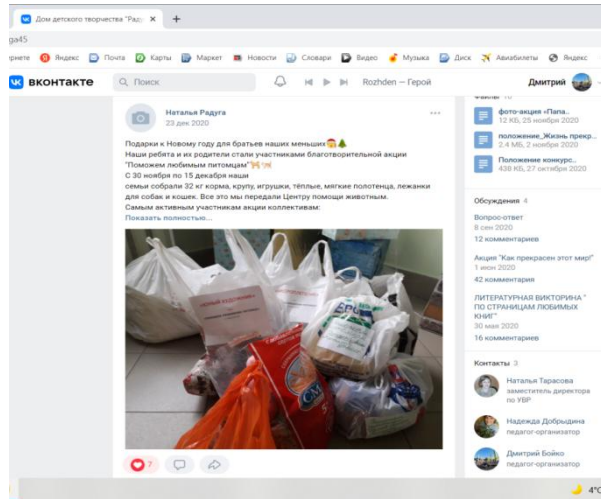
Дом детского творчества "Раду ×
ga45
рнете Яндекс Почта Карты Маркет Новости Словари Видео Музыка Диск Авиабилеты Яндекс
вконтакте Поиск Rozhden — Герой Дмитрий

Наталья Радуга
23 дек 2020

Подарки к Новому году для братьев наших меньших
Наши ребята и их родители стали участниками благотворительной акции "Поможем любимым питомцам"
С 30 ноября по 15 декабря наши семьи собрали 32 кг корма, крупу, игрушки, тёплые, мягкие полотенца, лежанки для собак и кошек. Все это мы передали Центру помощи животным.
Самым активным участникам акции коллективам:
Показать полностью...

7

Файлы 10
фото-акция «Папа...
12 КБ, 25 ноября 2020
положение_Жизнь прекр...
2.4 МБ, 2 ноября 2020
Положение конкурс...
438 КБ, 27 октября 2020

Обсуждения 4
Вопрос-ответ
8 сен 2020
12 комментариев
Акция "Как прекрасен этот мир!"
1 июн 2020
42 комментария
ЛИТЕРАТУРНАЯ ВИКТОРИНА " ПО СТРАНИЦАМ ЛЮБИМЫХ КНИГ"
30 мая 2020
16 комментариев

Контакты 3
Наталья Тарасова
заместитель директора по УВР
Надежда Добрыдина
педагог-организатор
Дмитрий Бойко
педагог-организатор

4°C